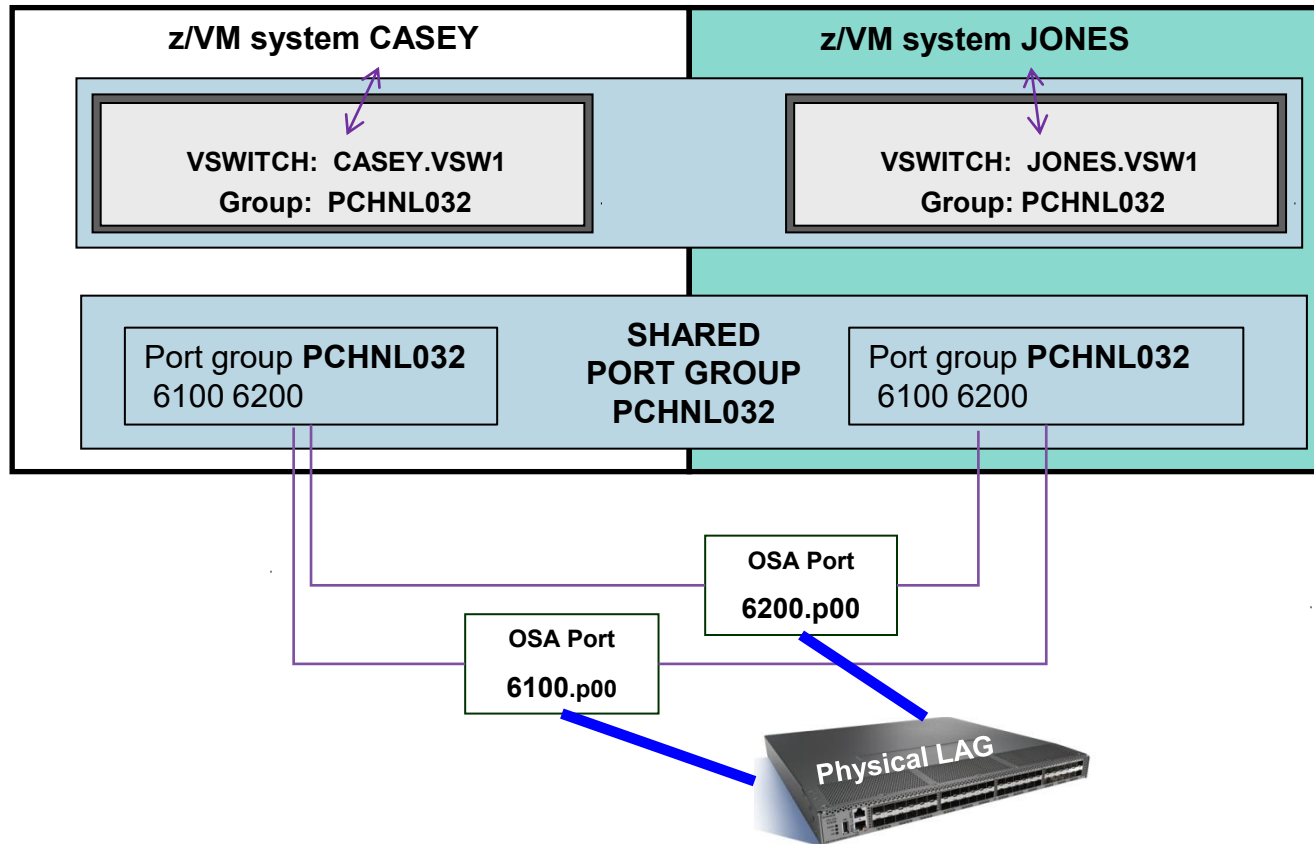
z/VM system CASEY

z/VM system JONES

VSWITCH: CASEY.VSW1
Group: PCHNL032

VSWITCH: JONES.VSW1
Group: PCHNL032

Port group **PCHNL032**
6100 6200

SHARED
PORT GROUP
PCHNL032

Port group **PCHNL032**
6100 6200

OSA Port
6200.p00

OSA Port
6100.p00

Physical LAG